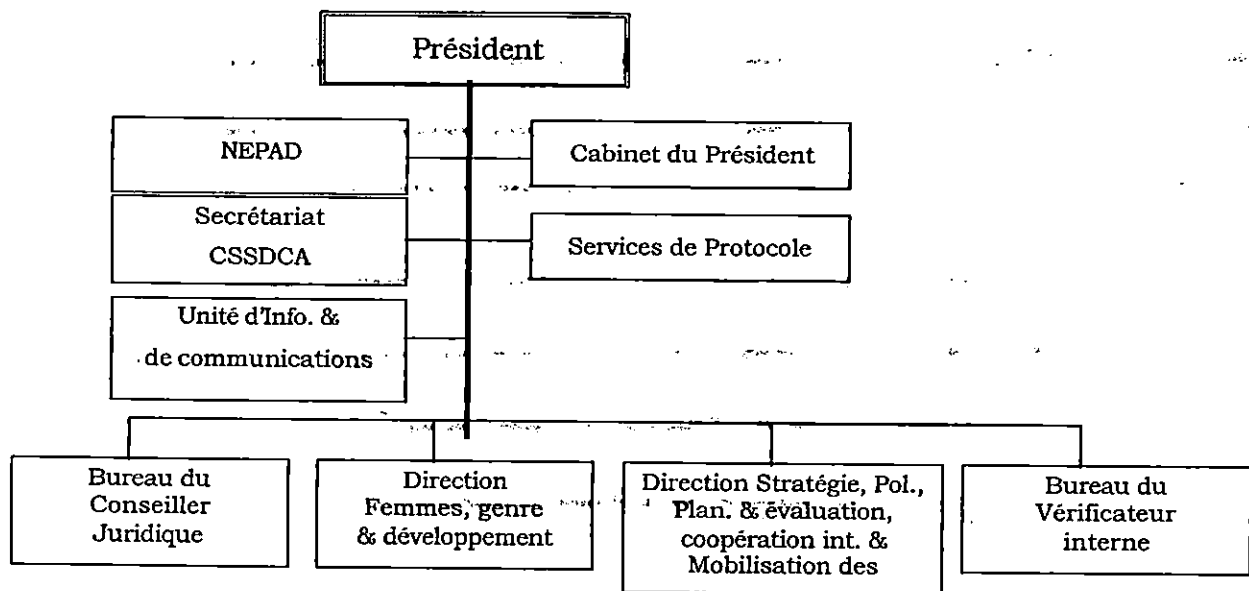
Président

NEPAD

Cabinet du Président

Secrétariat CSSDCA

Services de Protocole

Unité d'Info. & de communications

Bureau du Conseiller Juridique

Direction Femmes, genre & développement

Direction Stratégie, Pol., Plan. & évaluation, coopération int. & Mobilisation des

Bureau du Vérificateur interne